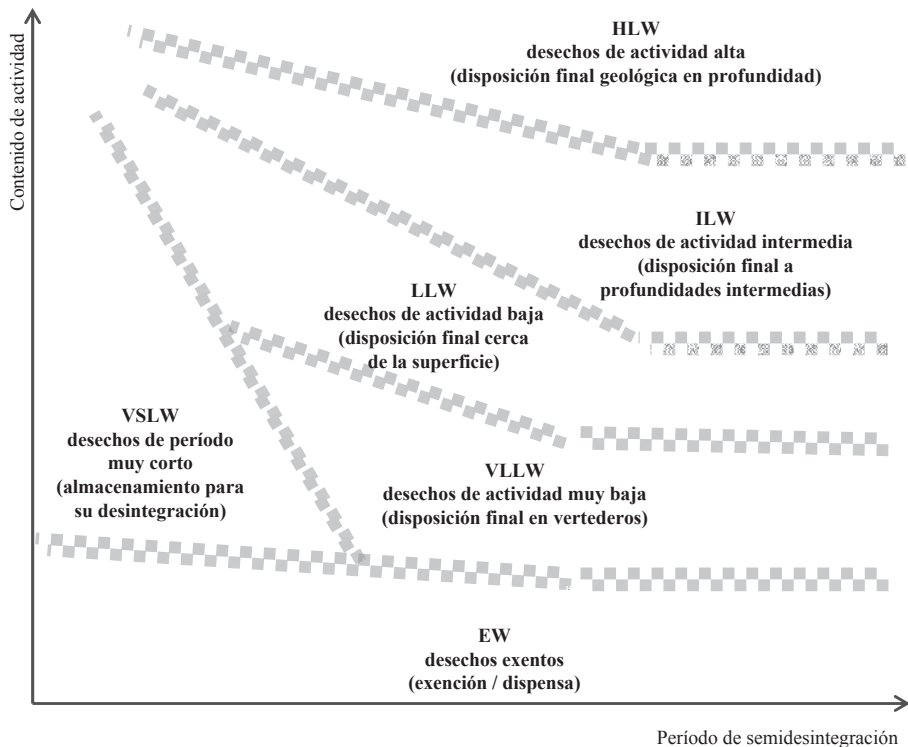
Contenido de actividad

HLW
desechos de actividad alta
(disposición final geológica en profundidad)

ILW
desechos de actividad intermedia
(disposición final a profundidades intermedias)

LLW
desechos de actividad baja
(disposición final cerca de la superficie)

VSLW
desechos de período muy corto
(almacenamiento para su desintegración)

VLLW
desechos de actividad muy baja
(disposición final en vertederos)

EW
desechos exentos
(exención / dispensa)

Período de semidesintegración